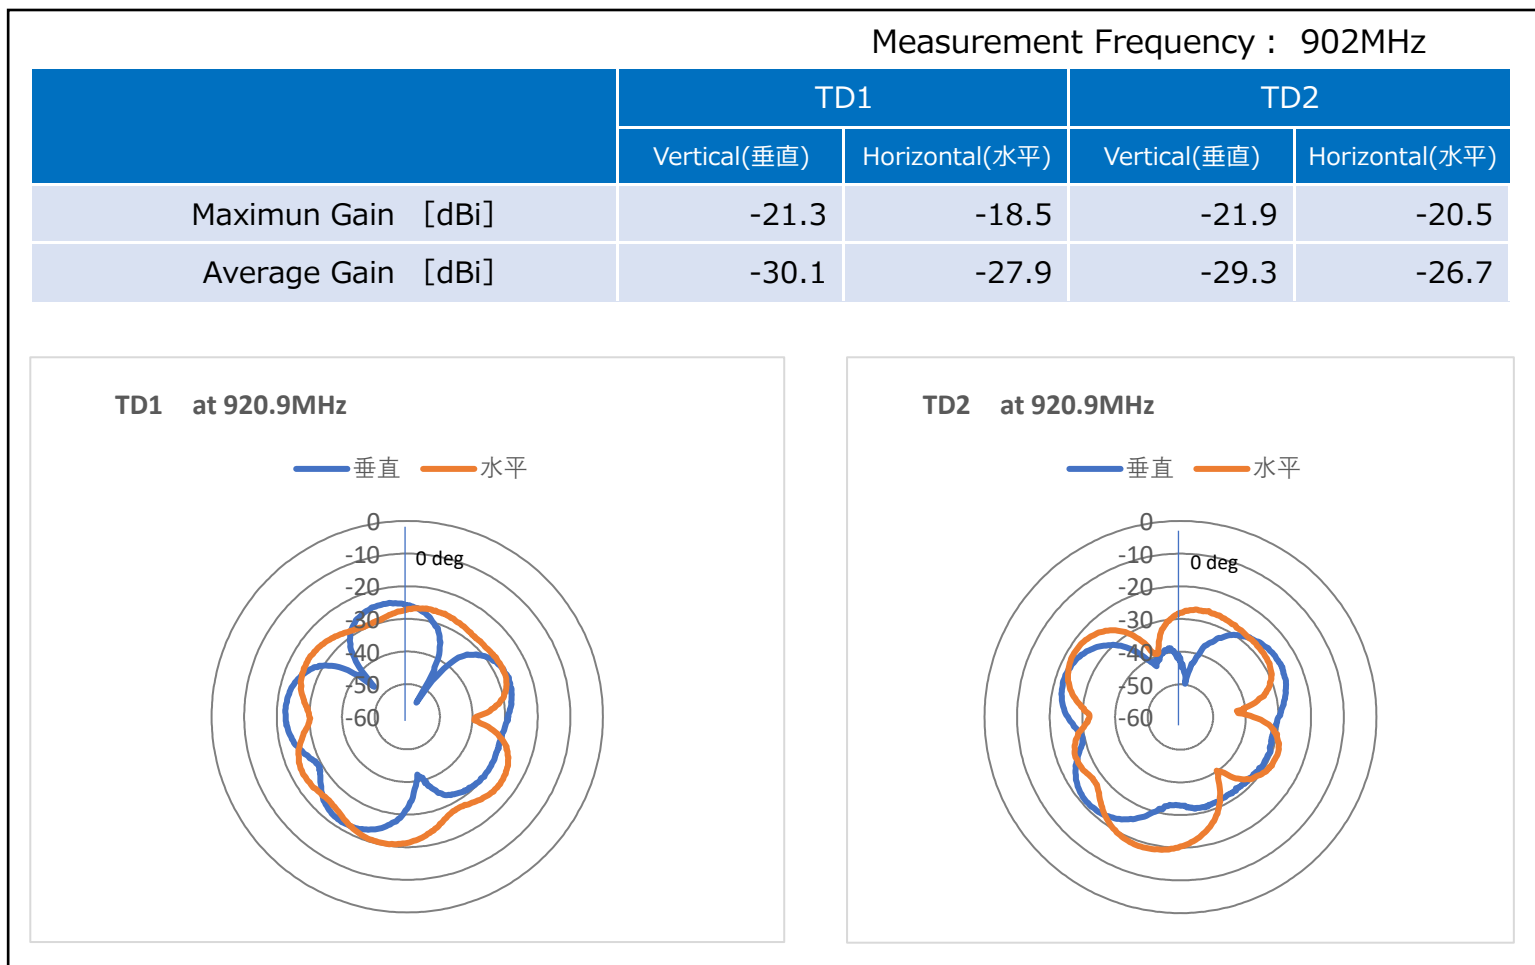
Measurement Frequency： 902MHz

| | TD1 | | TD2 | |
|---|---|---|---|---|
| | Vertical(垂直) | Horizontal(水平) | Vertical(垂直) | Horizontal(水平) |
| Maximun Gain ［dBi］ | -21.3 | -18.5 | -21.9 | -20.5 |
| Average Gain ［dBi］ | -30.1 | -27.9 | -29.3 | -26.7 |

TD1 at 920.9MHz

垂直 水平

0
-10
-20
-30
-40
-50
-60
0 deg

TD2 at 920.9MHz

垂直 水平

0
-10
-20
-30
-40
-50
-60
0 deg